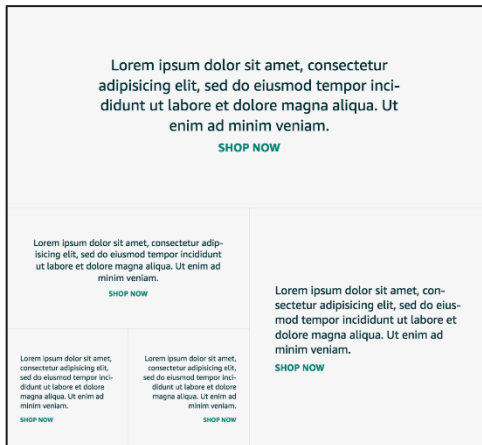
Lorem ipsum dolor sit amet, consectetur adipisicing elit, sed do eiusmod tempor incididunt ut labore et dolore magna aliqua. Ut enim ad minim veniam.

SHOP NOW

Lorem ipsum dolor sit amet, consectetur adipisicing elit, sed do eiusmod tempor incididunt ut labore et dolore magna aliqua. Ut enim ad minim veniam.

SHOP NOW

Lorem ipsum dolor sit amet, consectetur adipisicing elit, sed do eiusmod tempor incididunt ut labore et dolore magna aliqua. Ut enim ad minim veniam.

SHOP NOW

Lorem ipsum dolor sit amet, consectetur adipisicing elit, sed do eiusmod tempor incididunt ut labore et dolore magna aliqua. Ut enim ad minim veniam.

SHOP NOW

Lorem ipsum dolor sit amet, consectetur adipisicing elit, sed do eiusmod tempor incididunt ut labore et dolore magna aliqua. Ut enim ad minim veniam.

SHOP NOW